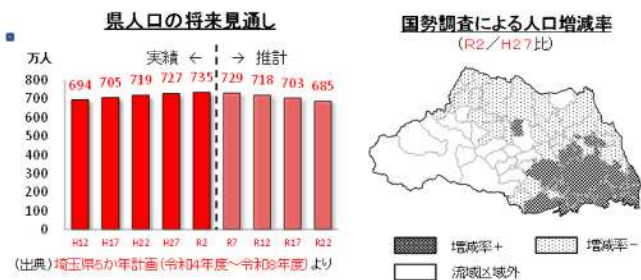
県人口の将来見通し

万人

実績 ← → 推計

800
700
600
500
400
300
200
100
0

694 705 719 727 735 729 718 703 685

H12 H17 H22 H27 R2 R7 R12 R17 R22

(出典)埼玉県5か年計画(令和4年度～令和8年度)より

国勢調査による人口増減率

(R2/H27比)

増減率+

増減率−

流域区域外